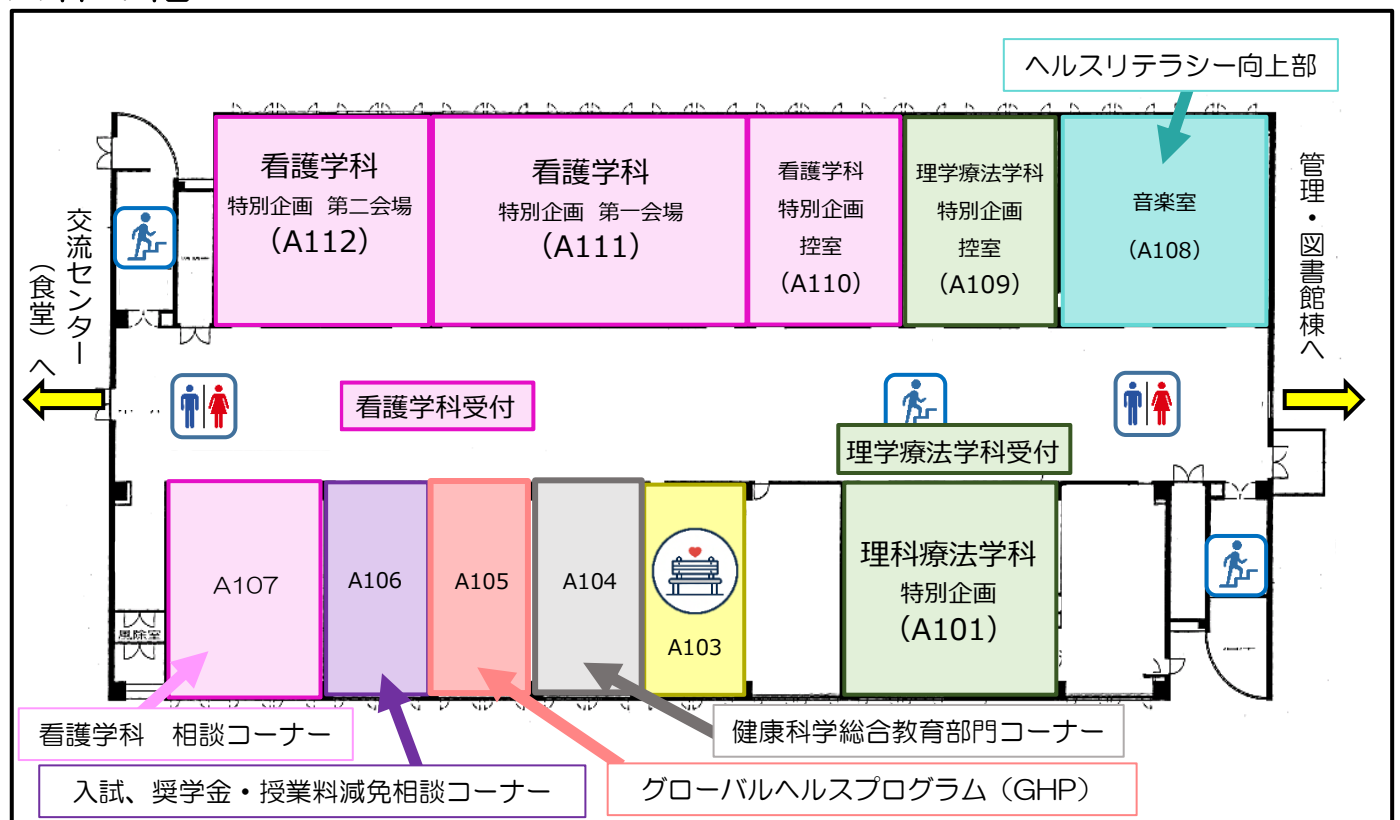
ヘルスリテラシー向上部

交流センター（食堂）へ

看護学科
特別企画　第二会場
（A112）

看護学科
特別企画　第一会場
（A111）

看護学科
特別企画
控室
（A110）

理学療法学科
特別企画
控室
（A109）

音楽室
（A108）

管理・図書館棟へ

看護学科受付

理学療法学科受付

A107

A106

A105

A104

A103

理科療法学科
特別企画
（A101）

掃除室

看護学科　相談コーナー

入試、奨学金・授業料減免相談コーナー

グローバルヘルスプログラム（GHP）

健康科学総合教育部門コーナー